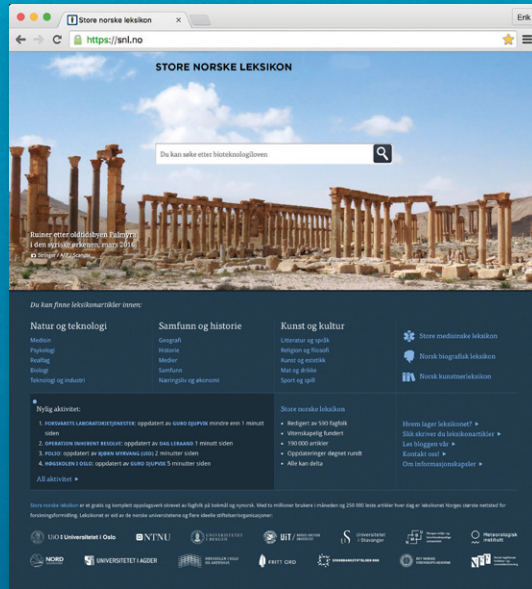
Store norske leksikon

Eirik

https://snl.no

STORE NORSKE LEKSIKON

Du kan søke etter bioteknologiloven

Ruiner etter oldtidsbyen Palmyra i den syriske ørkenen, mars 2016

Stringer / AFP / Scanpix

Du kan finne leksikonartikler innen:

Natur og teknologi
Medisin
Psykologi
Realfag
Biologi
Teknologi og industri

Samfunn og historie
Geografi
Historie
Medier
Samfunn
Næringsliv og økonomi

Kunst og kultur
Litteratur og språk
Religion og filosofi
Kunst og estetikk
Mat og drikke
Sport og spill

Store medisinske leksikon
Norsk biografisk leksikon
Norsk kunstnerleksikon

Nylig aktivitet:
1. FORSVARETS LABORATORIETJENESTER: oppdatert av GURO DJUPVIK mindre enn 1 minutt siden
2. OPERATION INHERENT RESOLVE: oppdatert av DAG LERAAND 1 minutt siden
3. POLIO: oppdatert av BJØRN MYRVANG (UIO) 2 minutter siden
4. HØGSKOLEN I OSLO: oppdatert av GURO DJUPVIK 5 minutter siden
Alle aktiviteter

Store norske leksikon
Redigert av 590 fagfolk
Vitenskapelig fundert
190 000 artikler
Oppdateringer døgnet rundt
Alle kan delta

Hvem lager leksikonet?
Slik skriver du leksikonartikler
Les bloggen vår
Kontakt oss!
Om informasjonskapsler

Store norske leksikon er et gratis og komplett oppslagsverk skrevet av fagfolk på bokmål og nynorsk. Med to millioner brukere i måneden og 250 000 leste artikler hver dag er leksikonet Norges største nettsted for forskningsformidling. Leksikonet er eid av de norske universitetene og flere ideelle stiftelser/organisasjoner:

UiO Universitetet i Oslo
NTNU
UNIVERSITETET I BERGEN
UiT NORGES ARKTISKE UNIVERSITET
Universitetet i Stavanger
Norges miljø- og biovitenskapelige universitet
Meteorologisk institutt
NORD UNIVERSITET
UNIVERSITETET I AGDER
HØGSKOLEN I OSLO OG AKERSHUS
FRITT ORD
SPAREBANKSTIFTELSEN DNB
DET NORSKE VIDENSKAPS-AKADEMI
Norsk faglitterær forfatter- og oversetterforening